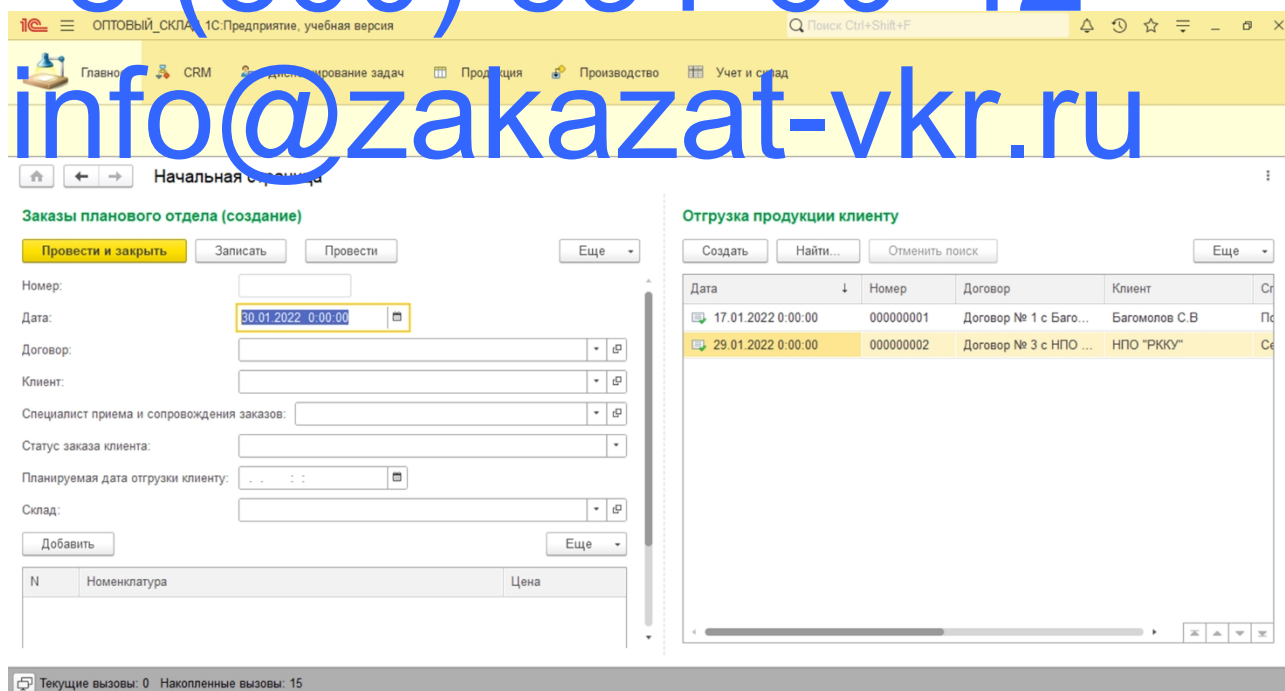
1С ОПТОВЫЙ_СКЛАД 1С:Предприятие, учебная версия

Поиск Ctrl+Shift+F

Главное CRM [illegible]ирование задач Продукция Производство Учет и склад

info@zakazat-vkr.ru

Начальная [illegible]

Заказы планового отдела (создание)

Провести и закрыть Записать Провести Еще

Номер:

Дата: 30.01.2022 0:00:00

Договор:

Клиент:

Специалист приема и сопровождения заказов:

Статус заказа клиента:

Планируемая дата отгрузки клиенту: . . : :

Склад:

Добавить Еще

| N | Номенклатура | Цена |
|---|---|---|

Отгрузка продукции клиенту

Создать Найти... Отменить поиск Еще

| Дата | Номер | Договор | Клиент | Ст |
|---|---|---|---|---|
| 17.01.2022 0:00:00 | 000000001 | Договор № 1 с Баго... | Багомолов С.В | По |
| 29.01.2022 0:00:00 | 000000002 | Договор № 3 с НПО ... | НПО "РККУ" | Се |

Текущие вызовы: 0 Накопленные вызовы: 15